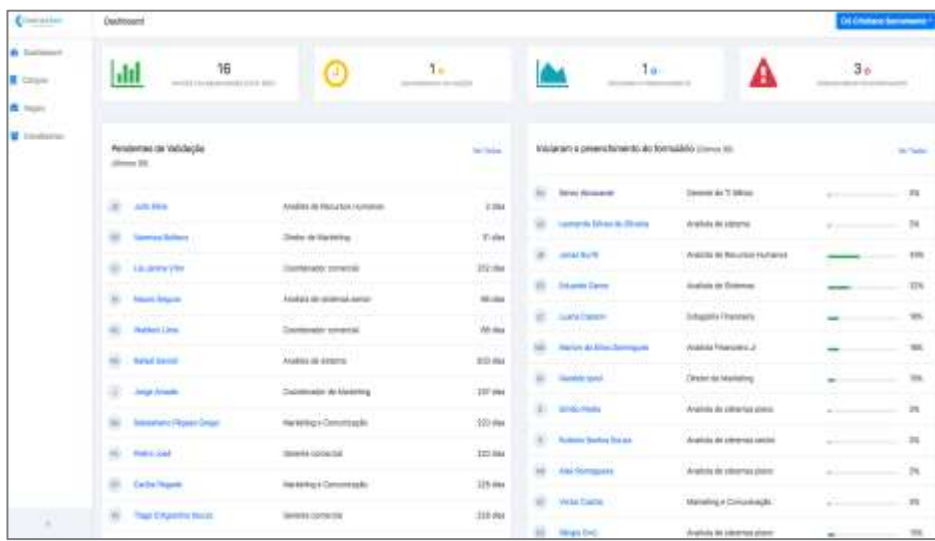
Dashboard

Olá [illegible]

Dashboard
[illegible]
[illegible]
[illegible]

16
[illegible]

1
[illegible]

1
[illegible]

3
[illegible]

Pendentes de Validação
(Últimos 30)
Ver Todos

| | | |
|---|---|---|
| Julio Silva | Analista de Recursos Humanos | 2 dias |
| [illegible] | Diretor de Marketing | 17 dias |
| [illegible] | Coordenador comercial | 212 dias |
| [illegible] | Analista de sistemas senior | 98 dias |
| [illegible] | Coordenador comercial | 99 dias |
| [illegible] | Analista de sistema | 103 dias |
| Jorge Amado | Coordenador de Marketing | 237 dias |
| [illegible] | Marketing e Comunicação | 223 dias |
| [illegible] | Gerente comercial | 223 dias |
| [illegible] | Marketing e Comunicação | 225 dias |
| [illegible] | Gerente comercial | 226 dias |

Iniciaram o preenchimento do formulário (Últimos 30)
Ver Todos

| | | |
|---|---|---|
| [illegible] | Gerente de TI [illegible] | 0% |
| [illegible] | Analista de sistema | 0% |
| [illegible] | Analista de Recursos Humanos | 33% |
| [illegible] | Analista de Sistemas | 22% |
| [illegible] | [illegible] | 18% |
| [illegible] | Analista Financeiro Jr | 18% |
| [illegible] | Diretor de Marketing | 10% |
| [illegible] | Analista de sistemas pleno | 0% |
| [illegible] | Analista de sistemas senior | 0% |
| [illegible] | Analista de sistemas pleno | 0% |
| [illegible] | Marketing e Comunicação | 0% |
| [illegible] | Analista de sistemas pleno | 10% |